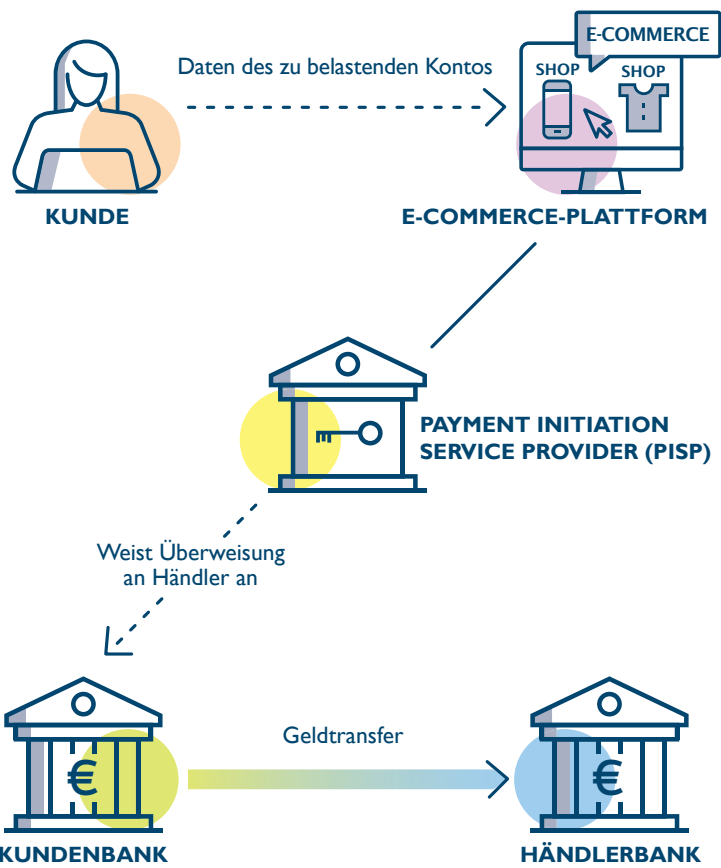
Daten des zu belastenden Kontos

E-COMMERCE

SHOP

SHOP

KUNDE

E-COMMERCE-PLATTFORM

PAYMENT INITIATION SERVICE PROVIDER (PISP)

Weist Überweisung an Händler an

Geldtransfer

€

€

KUNDENBANK

HÄNDLERBANK